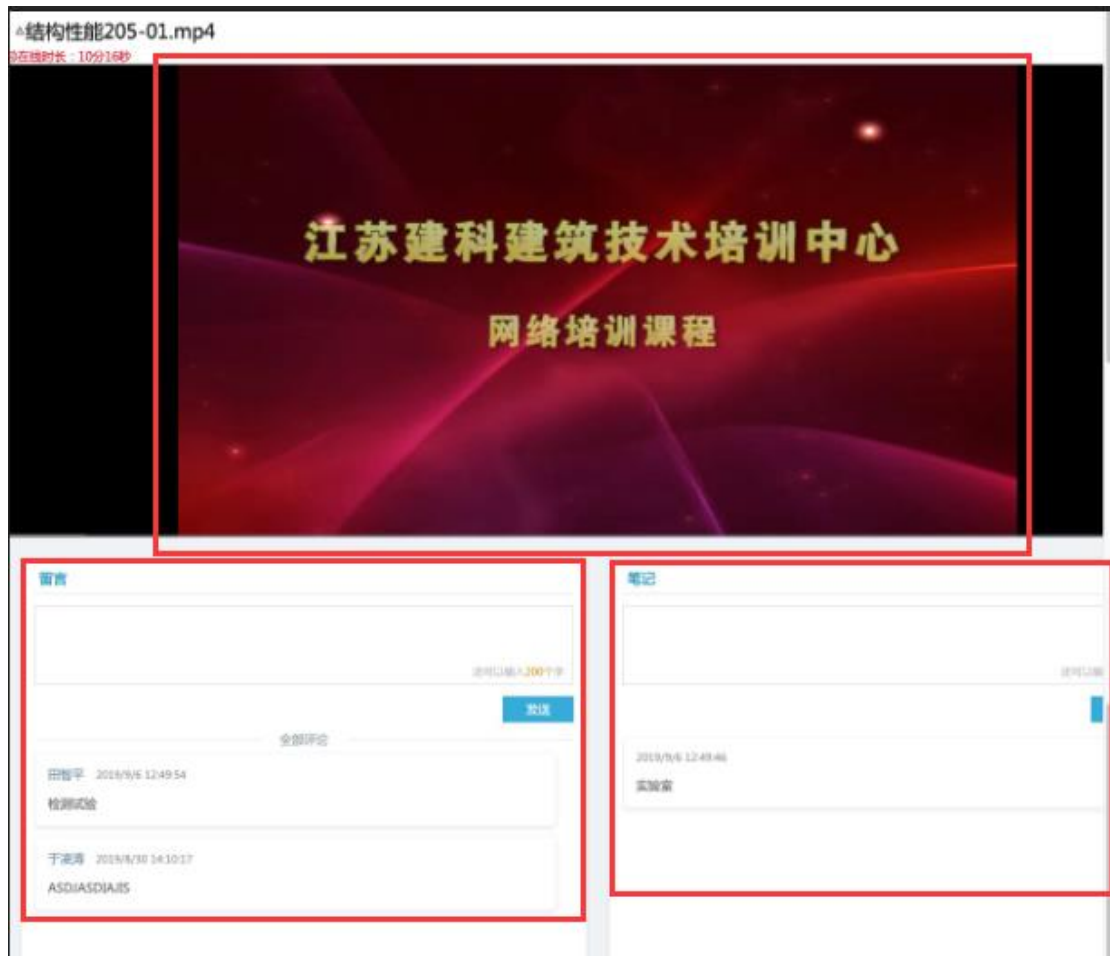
结构性能205-01.mp4
在线时长：10分16秒

江苏建科建筑技术培训中心

网络培训课程

留言

还可以输入200个字

发送

全部评论

田智平 2019/9/6 12:49:54

检测试验

于滨涛 2019/8/30 14:10:17

ASDJASDJAJIS

笔记

还可以输

2019/9/6 12:49:46

实验室